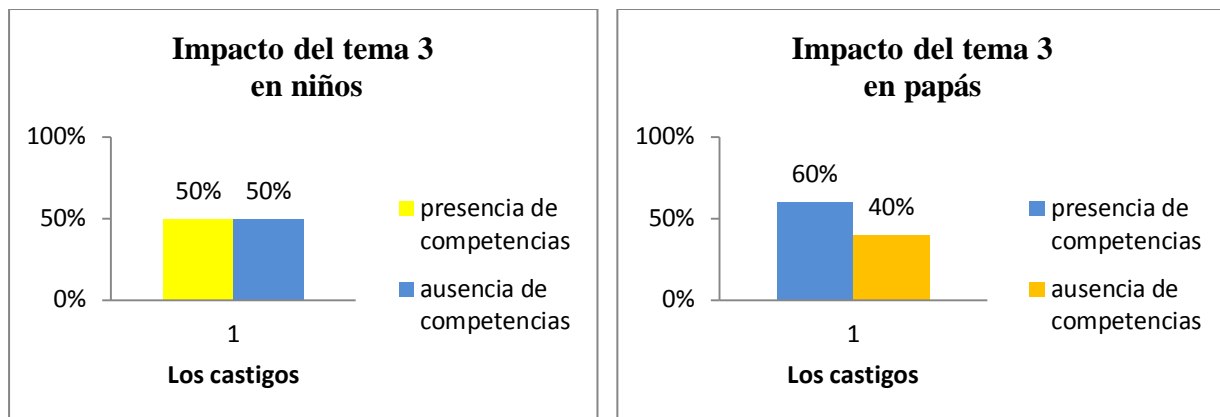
Impacto del tema 3 en niños

100%
50%
0%

50% 50%

1

Los castigos

presencia de competencias
ausencia de competencias

Impacto del tema 3 en papás

100%
50%
0%

60% 40%

1

Los castigos

presencia de competencias
ausencia de competencias